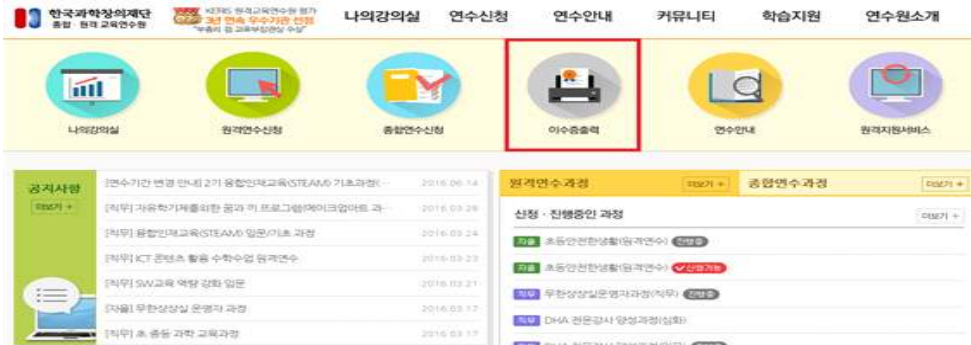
한국과학창의재단 종합·원격 교육연수원

KERIS 원격교육연수원 평가 3년 연속 우수기관 선정 "우종의 집 교육부장관상 수상"

나의강의실 연수신청 연수안내 커뮤니티 학습지원 연수원소개

나의강의실

원격연수신청

종합연수신청

이수증출력

연수안내

원격지원서비스

공지사항

더보기 +

[연수기간 변경 안내] 2기 융합인재교육(STEAM) 기초과정(··· 2016.06.14

[직무] 자유학기제를위한 꿈과 끼 프로그램(메이크업아트 과··· 2016.03.28

[직무] 융합인재교육(STEAM) 입문/기초 과정 2016.03.24

[직무] ICT 콘텐츠 활용 수학수업 원격연수 2016.03.23

[직무] SW교육 역량 강화 입문 2016.03.21

[자율] 무한상상실 운영자 과정 2016.03.17

[직무] 초·중등 과학 교육과정 2016.03.17

원격연수과정 더보기 +

종합연수과정 더보기 +

신청 · 진행중인 과정 더보기 +

자율 초등안전한생활(원격연수) 진행중

자율 초등안전한생활(원격연수) 신청가능

직무 무한상상실운영자과정(직무) 진행중

직무 DHA 전문강사 양성과정(심화)